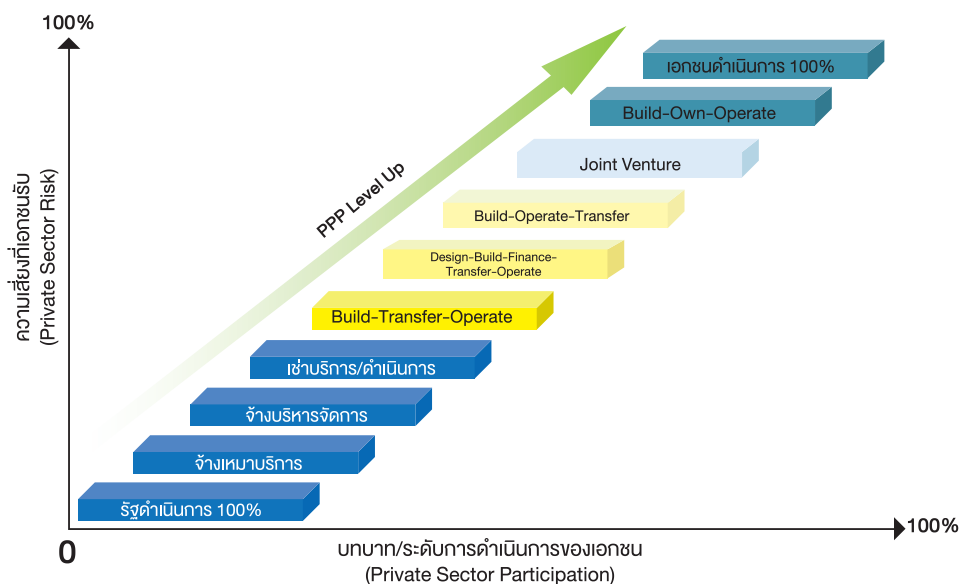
100%

ความเสี่ยงที่เอกชนรับ
(Private Sector Risk)

PPP Level Up

เอกชนดำเนินการ 100%

Build-Own-Operate

Joint Venture

Build-Operate-Transfer

Design-Build-Finance-Transfer-Operate

Build-Transfer-Operate

เช่าบริการ/ดำเนินการ

จ้างบริหารจัดการ

จ้างเหมาบริการ

รัฐดำเนินการ 100%

0

100%

บทบาท/ระดับการดำเนินการของเอกชน
(Private Sector Participation)